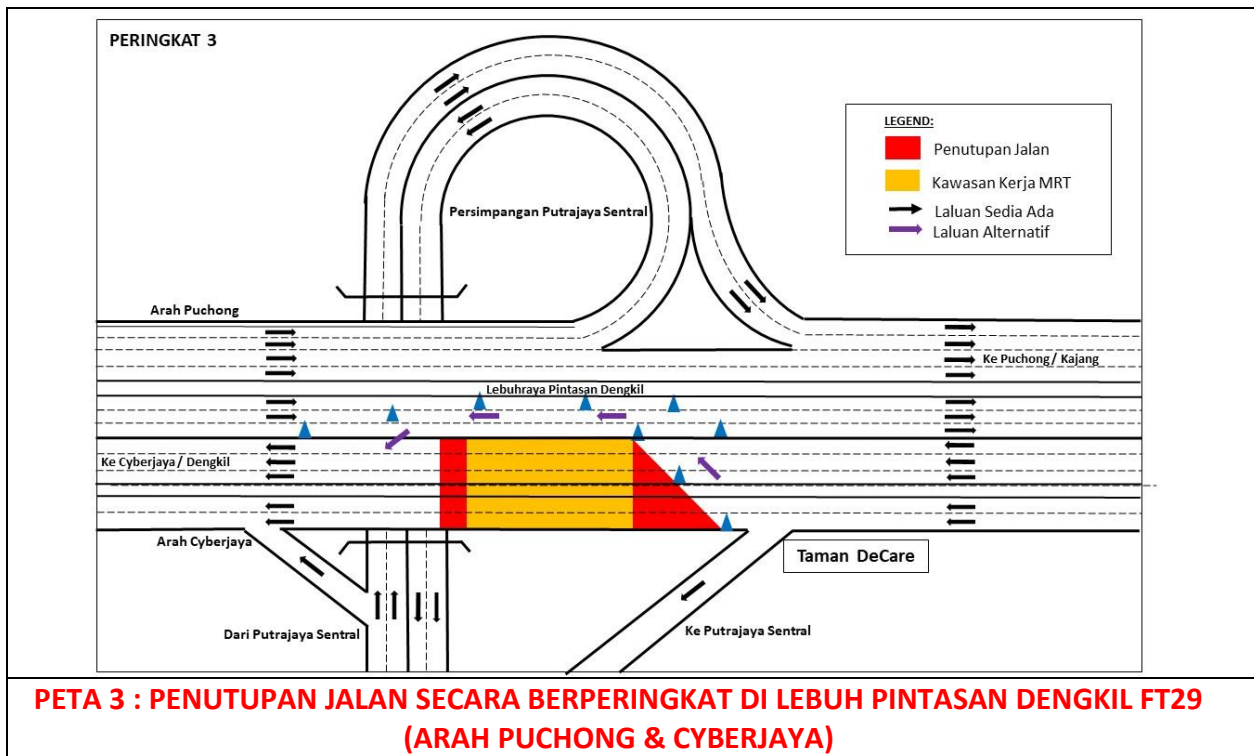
PERINGKAT 3

LEGEND:
Penutupan Jalan
Kawasan Kerja MRT
Laluan Sedia Ada
Laluan Alternatif

Persimpangan Putrajaya Sentral

Arah Puchong

Ke Puchong / Kajang

Lebuhraya Pintasan Dengkil

Ke Cyberjaya / Dengkil

Arah Cyberjaya

Taman DeCare

Dari Putrajaya Sentral

Ke Putrajaya Sentral

PETA 3 : PENUTUPAN JALAN SECARA BERPERINGKAT DI LEBUH PINTASAN DENGKIL FT29 (ARAH PUCHONG & CYBERJAYA)